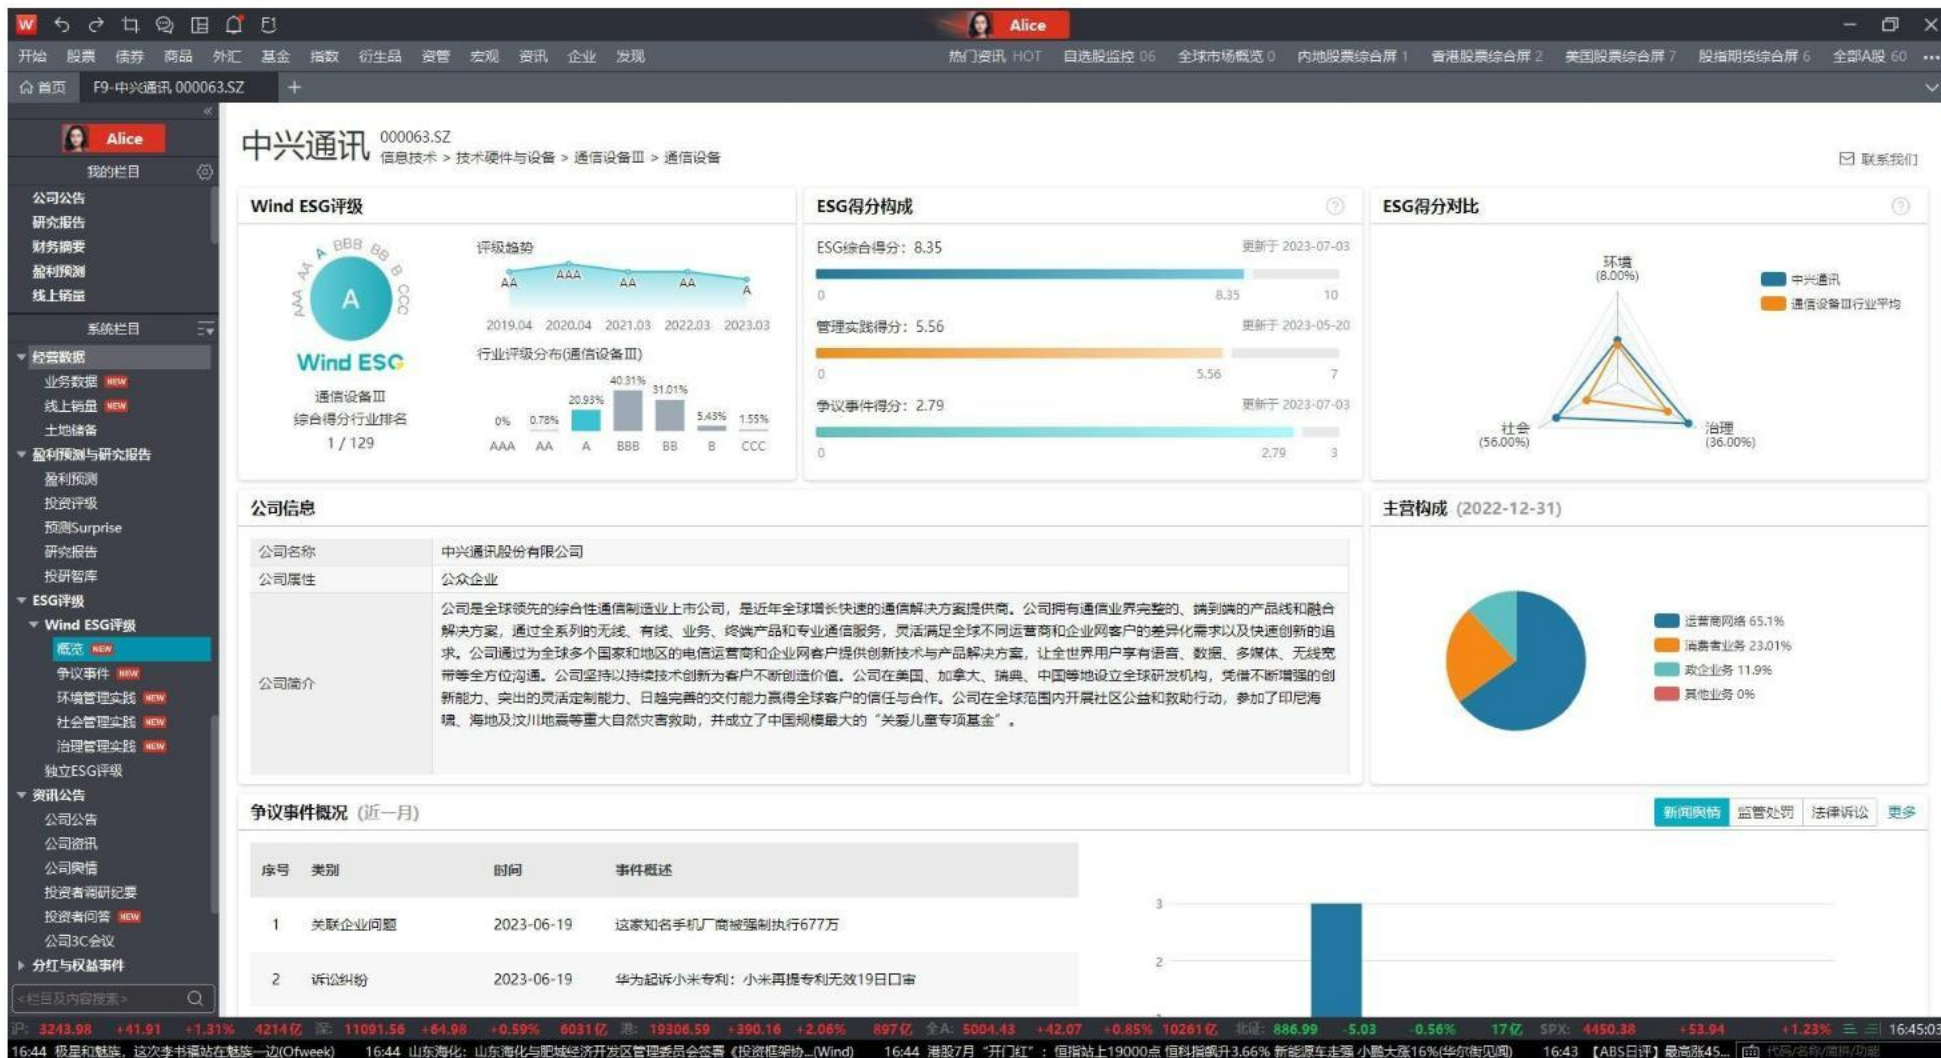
Alice

开始 股票 债券 商品 外汇 基金 指数 衍生品 资管 宏观 资讯 企业 发现

热门资讯 HOT 自选股监控 06 全球市场概览 0 内地股票综合屏 1 香港股票综合屏 2 美国股票综合屏 7 股指期货综合屏 6 全部A股 60

首页 F9-中兴通讯 000063.SZ +

Alice

我的栏目

公司公告
研究报告
财务摘要
盈利预测
线上销量

系统栏目

经营数据
业务数据 NEW
线上销量 NEW
土地储备
盈利预测与研究报告
盈利预测
投资评级
预测Surprise
研究报告
投研智库
ESG评级
Wind ESG评级
概览 NEW
争议事件 NEW
环境管理实践 NEW
社会管理实践 NEW
治理管理实践 NEW
独立ESG评级
资讯公告
公司公告
公司资讯
公司舆情
投资者调研纪要
投资者问答 NEW
公司3C会议
分红与权益事件

<栏目及内容搜索>

中兴通讯 000063.SZ
信息技术 > 技术硬件与设备 > 通信设备Ⅲ > 通信设备

联系我们

Wind ESG评级

AAA AA A BBB BB B CCC

A

Wind ESG

通信设备Ⅲ
综合得分行业排名
1 / 129

评级趋势

AA AAA AA AA A

2019.04 2020.04 2021.03 2022.03 2023.03

行业评级分布(通信设备Ⅲ)

| AAA | AA | A | BBB | BB | B | CCC |
|---|---|---|---|---|---|---|
| 0% | 0.78% | 20.93% | 40.31% | 31.01% | 5.43% | 1.55% |

ESG得分构成

ESG综合得分: 8.35 更新于 2023-07-03
0 8.35 10

管理实践得分: 5.56 更新于 2023-05-20
0 5.56 7

争议事件得分: 2.79 更新于 2023-07-03
0 2.79 3

ESG得分对比

环境 (8.00%)
社会 (56.00%)
治理 (36.00%)

中兴通讯
通信设备Ⅲ行业平均

公司信息

| 公司名称 | 中兴通讯股份有限公司 |
|---|---|
| 公司属性 | 公众企业 |
| 公司简介 | 公司是全球领先的综合性通信制造业上市公司，是近年全球增长最快速的通信解决方案提供商。公司拥有通信业界完整的、端到端的产品线和融合解决方案，通过全系列的无线、有线、业务、终端产品和专业通信服务，灵活满足全球不同运营商和企业网客户的差异化需求以及快速创新的追求。公司通过为全球多个国家和地区的电信运营商和企业网客户提供创新技术与产品解决方案，让全世界用户享有语音、数据、多媒体、无线宽带等全方位沟通。公司坚持以持续技术创新为客户不断创造价值。公司在美国、加拿大、瑞典、中国等地设立全球研发机构，凭借不断增强的创新能力、突出的灵活定制能力、日趋完善的交付能力赢得全球客户的信任与合作。公司在全球范围内开展社区公益和救助行动，参加了印尼海啸、海地及汶川地震等重大自然灾害救助，并成立了中国规模最大的“关爱儿童专项基金”。 |

主营构成 (2022-12-31)

运营商网络 65.1%
消费者业务 23.01%
政企业务 11.9%
其他业务 0%

争议事件概况 (近一月)

新闻舆情 监管处罚 法律诉讼 更多

| 序号 | 类别 | 时间 | 事件概述 |
|---|---|---|---|
| 1 | 关联企业问题 | 2023-06-19 | 这家知名手机厂商被强制执行677万 |
| 2 | 诉讼纠纷 | 2023-06-19 | 华为起诉小米专利：小米再提专利无效19日口审 |

3
2

沪: 3243.98 +41.91 +1.31% 4214亿 深: 11091.56 +64.98 +0.59% 6031亿 港: 19306.59 +390.16 +2.06% 897亿 全A: 5004.43 +42.07 +0.85% 10261亿 北证: 886.99 -5.03 -0.56% 17亿 SPX: 4450.38 +53.94 +1.23% 16:45:03

16:44 极星和魅族，这次李书福站在魅族一边(Ofweek) 16:44 山东海化: 山东海化与肥城经济开发区管理委员会签署《投资框架协...(Wind) 16:44 港股7月“开门红”: 恒指站上19000点 恒科指飙升3.66% 新能源车走强 小鹏大涨16%(华尔街见闻) 16:43 【ABS日评】最高涨45...